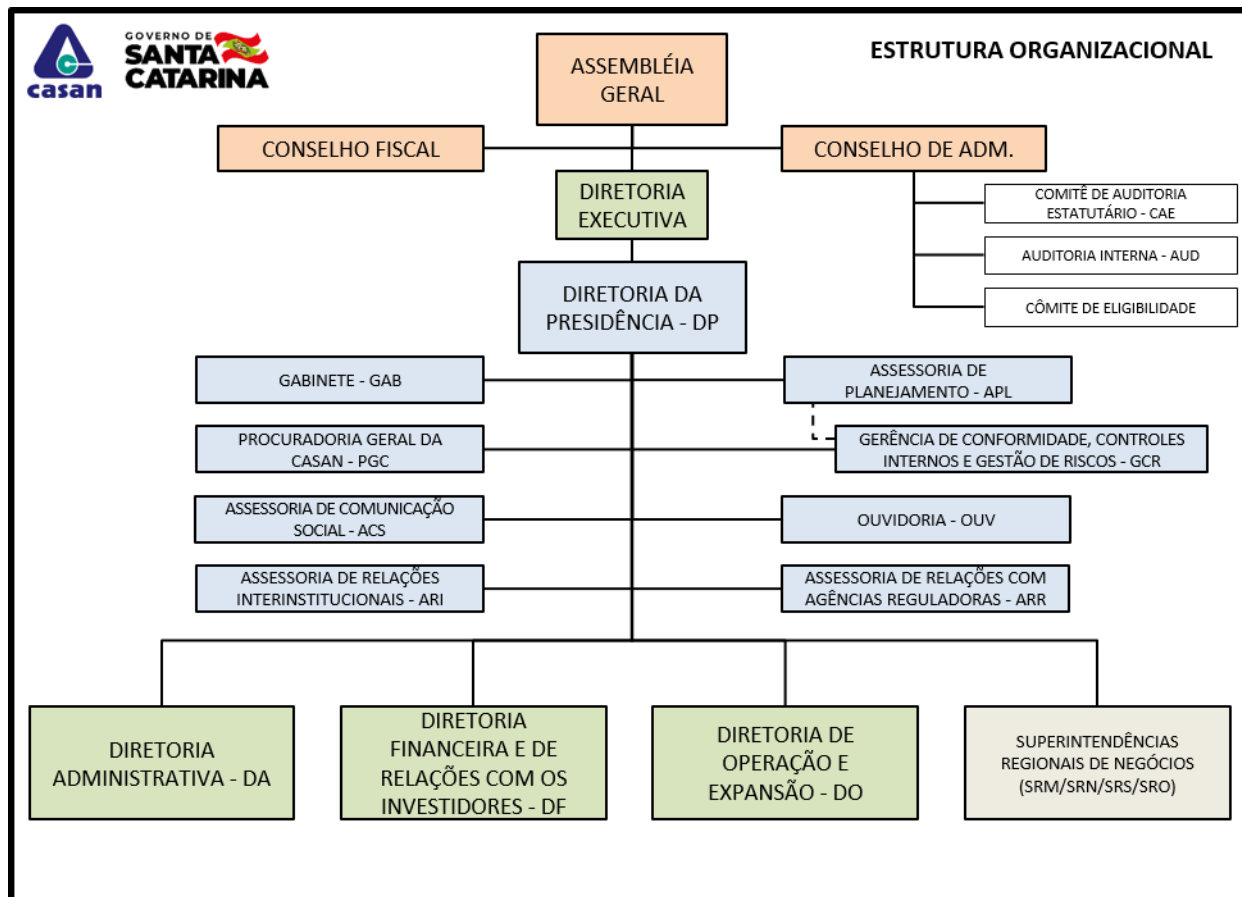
casan

GOVERNO DE SANTA CATARINA

ESTRUTURA ORGANIZACIONAL

ASSEMBLÉIA GERAL

CONSELHO FISCAL

CONSELHO DE ADM.

DIRETORIA EXECUTIVA

COMITÊ DE AUDITORIA ESTATUTÁRIO - CAE

AUDITORIA INTERNA - AUD

CÔMITE DE ELIGIBILIDADE

DIRETORIA DA PRESIDÊNCIA - DP

GABINETE - GAB

ASSESSORIA DE PLANEJAMENTO - APL

PROCURADORIA GERAL DA CASAN - PGC

GERÊNCIA DE CONFORMIDADE, CONTROLES INTERNOS E GESTÃO DE RISCOS - GCR

ASSESSORIA DE COMUNICAÇÃO SOCIAL - ACS

OUVIDORIA - OUV

ASSESSORIA DE RELAÇÕES INTERINSTITUCIONAIS - ARI

ASSESSORIA DE RELAÇÕES COM AGÊNCIAS REGULADORAS - ARR

DIRETORIA ADMINISTRATIVA - DA

DIRETORIA FINANCEIRA E DE RELAÇÕES COM OS INVESTIDORES - DF

DIRETORIA DE OPERAÇÃO E EXPANSÃO - DO

SUPERINTENDÊNCIAS REGIONAIS DE NEGÓCIOS (SRM/SRN/SRS/SRO)